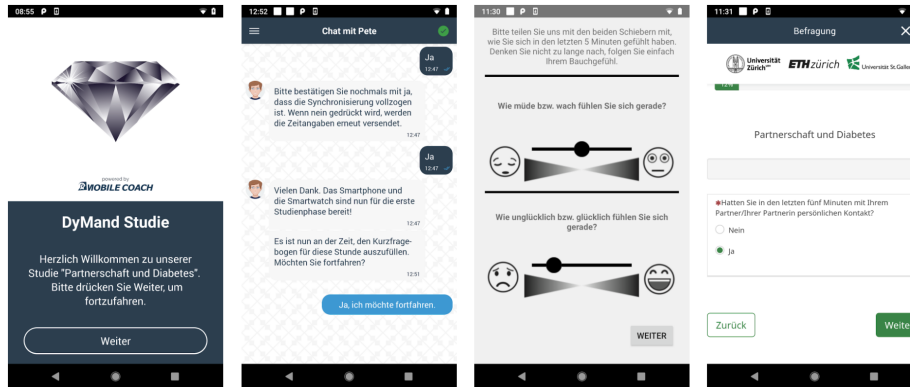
08:55

powered by
MOBILE COACH

DyMand Studie

Herzlich Willkommen zu unserer Studie "Partnerschaft und Diabetes". Bitte drücken Sie Weiter, um fortzufahren.

Weiter

12:52

Chat mit Pete

Ja
12:47

Bitte bestätigen Sie nochmals mit ja, dass die Synchronisierung vollzogen ist. Wenn nein gedrückt wird, werden die Zeitangaben erneut versendet.
12:47

Ja
12:47

Vielen Dank. Das Smartphone und die Smartwatch sind nun für die erste Studienphase bereit!
12:47

Es ist nun an der Zeit, den Kurzfragebogen für diese Stunde auszufüllen. Möchten Sie fortfahren?
12:51

Ja, ich möchte fortfahren.

11:30

Bitte teilen Sie uns mit den beiden Schiebern mit, wie Sie sich in den letzten 5 Minuten gefühlt haben. Denken Sie nicht zu lange nach, folgen Sie einfach Ihrem Bauchgefühl.

Wie müde bzw. wach fühlen Sie sich gerade?

Wie unglücklich bzw. glücklich fühlen Sie sich gerade?

WEITER

11:31

Befragung

Universität Zürich ETHzürich Universität St.Gallen

Partnerschaft und Diabetes

Hatten Sie in den letzten fünf Minuten mit Ihrem Partner/Ihrer Partnerin persönlichen Kontakt?

Nein

Ja

Zurück

Weite